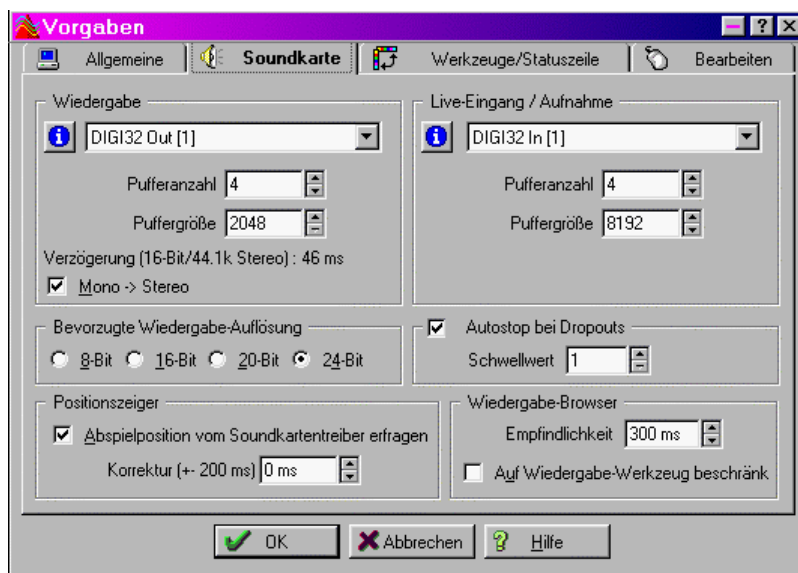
Vorgaben

? ×

Allgemeine | Soundkarte | Werkzeuge/Statuszeile | Bearbeiten

Wiedergabe

DIGI32 Out [1]

Pufferanzahl 4

Puffergröße 2048

Verzögerung (16-Bit/44.1k Stereo) : 46 ms

Mono -> Stereo

Live-Eingang / Aufnahme

DIGI32 In [1]

Pufferanzahl 4

Puffergröße 8192

Bevorzugte Wiedergabe-Auflösung

8-Bit 16-Bit 20-Bit 24-Bit

Autostop bei Dropouts

Schwellwert 1

Positionszeiger

Abspielposition vom Soundkartentreiber erfragen

Korrektur (+- 200 ms) 0 ms

Wiedergabe-Browser

Empfindlichkeit 300 ms

Auf Wiedergabe-Werkzeug beschränk

OK | Abbrechen | Hilfe